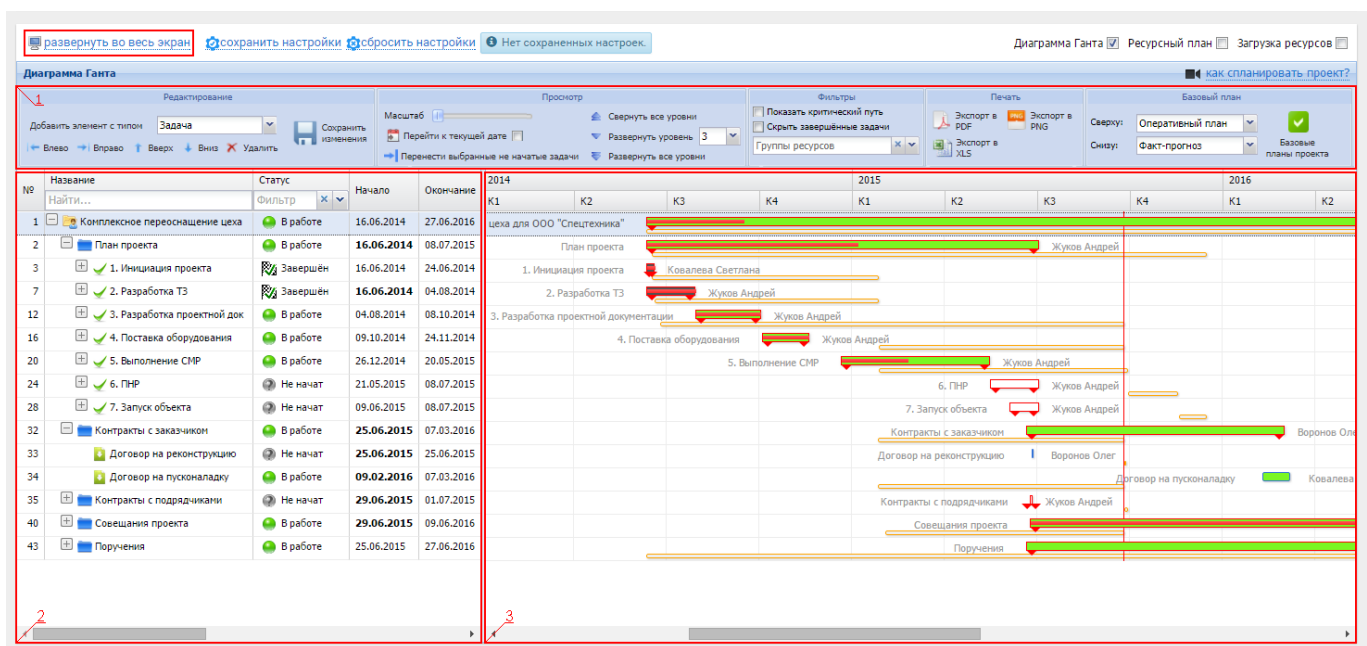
развернуть во весь экран  сохранить настройки  сбросить настройки  Нет сохраненных настроек.

Диаграмма Ганта  Ресурсный план  Загрузка ресурсов

Диаграмма Ганта  как спланировать проект?

1

Редактирование
Добавить элемент с типом  Задача  Сохранить изменения
Влево  Вправо  Вверх  Вниз  Удалить

Просмотр
Масштаб  Свернуть все уровни
Перейти к текущей дате  Развернуть уровень 3
Перенести выбранные не начатые задачи  Развернуть все уровни

Фильтры
Показать критический путь
Скрыть завершённые задачи
Группы ресурсов

Печать
Экспорт в PDF  Экспорт в PNG
Экспорт в XLS

Базовый план
Сверху:  Оперативный план
Снизу:  Факт-прогноз
Базовые планы проекта

| № | Название | Статус | Начало | Окончание |
|---|---|---|---|---|
| | Найти... | Фильтр | | |
| 1 | Комплексное переоснащение цеха | В работе | 16.06.2014 | 27.06.2016 |
| 2 | План проекта | В работе | 16.06.2014 | 08.07.2015 |
| 3 | 1. Инициация проекта | Завершён | 16.06.2014 | 24.06.2014 |
| 7 | 2. Разработка ТЗ | Завершён | 16.06.2014 | 04.08.2014 |
| 12 | 3. Разработка проектной док | В работе | 04.08.2014 | 08.10.2014 |
| 16 | 4. Поставка оборудования | В работе | 09.10.2014 | 24.11.2014 |
| 20 | 5. Выполнение СМР | В работе | 26.12.2014 | 20.05.2015 |
| 24 | 6. ПНР | Не начат | 21.05.2015 | 08.07.2015 |
| 28 | 7. Запуск объекта | Не начат | 09.06.2015 | 08.07.2015 |
| 32 | Контракты с заказчиком | В работе | 25.06.2015 | 07.03.2016 |
| 33 | Договор на реконструкцию | Не начат | 25.06.2015 | 25.06.2015 |
| 34 | Договор на пусконаладку | В работе | 09.02.2016 | 07.03.2016 |
| 35 | Контракты с подрядчиками | Не начат | 29.06.2015 | 01.07.2015 |
| 40 | Совещания проекта | В работе | 29.06.2015 | 09.06.2016 |
| 43 | Поручения | В работе | 25.06.2015 | 27.06.2016 |

2

2014  2015  2016
К1 К2 К3 К4 К1 К2 К3 К4 К1 К2

цеха для ООО "Спецтехника"
План проекта  Жуков Андрей
1. Инициация проекта  Ковалева Светлана
2. Разработка ТЗ  Жуков Андрей
3. Разработка проектной документации  Жуков Андрей
4. Поставка оборудования  Жуков Андрей
5. Выполнение СМР  Жуков Андрей
6. ПНР  Жуков Андрей
7. Запуск объекта  Жуков Андрей
Контракты с заказчиком  Воронов Оле
Договор на реконструкцию  Воронов Олег
Договор на пусконаладку  Ковалева
Контракты с подрядчиками  Жуков Андрей
Совещания проекта
Поручения

3